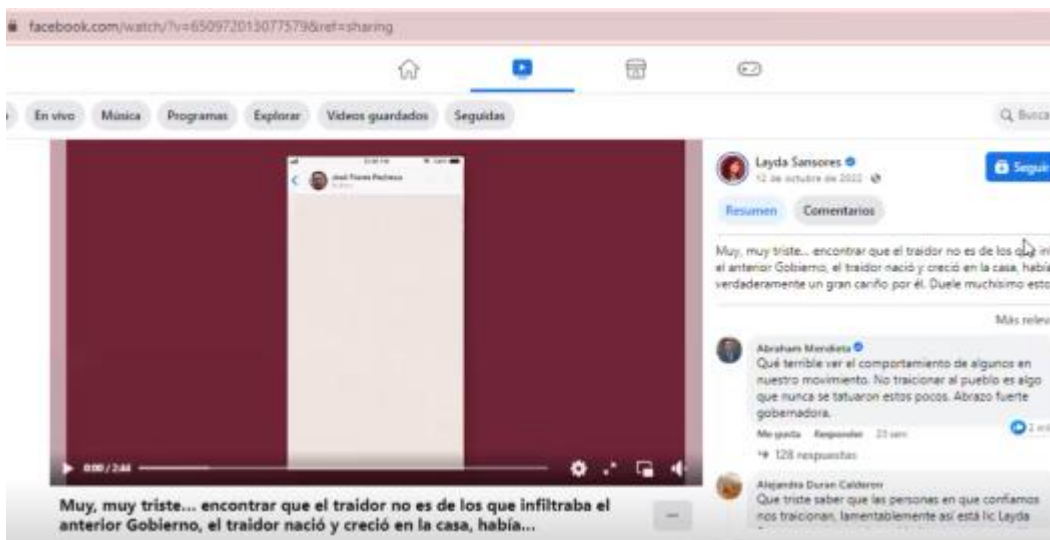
facebook.com/watch/?v=650972015077579&ref=sharing

En vivo Música Programas Explorar Videos guardados Seguidos

Q Busca

José Flores Pacheco

Layda Sansores
12 de octubre de 2022

Seguir

Resumen Comentarios

Muy, muy triste... encontrar que el traidor no es de los que ini el anterior Gobierno, el traidor nació y creció en la casa, había verdaderamente un gran cariño por él. Duele muchísimo esto

Más relev

Abraham Mendieta
Qué terrible ver el comportamiento de algunos en nuestro movimiento. No traicionar al pueblo es algo que nunca se tatuaron estos pocos. Abrazo fuerte gobernadora.
Me gusta Responder 23 sem
128 respuestas

Alejandra Duran Calderon
Que triste saber que las personas en que confiamos nos traicionan, lamentablemente así está lic Layda

0:00 / 2:44

Muy, muy triste... encontrar que el traidor no es de los que infiltraba el anterior Gobierno, el traidor nació y creció en la casa, había...